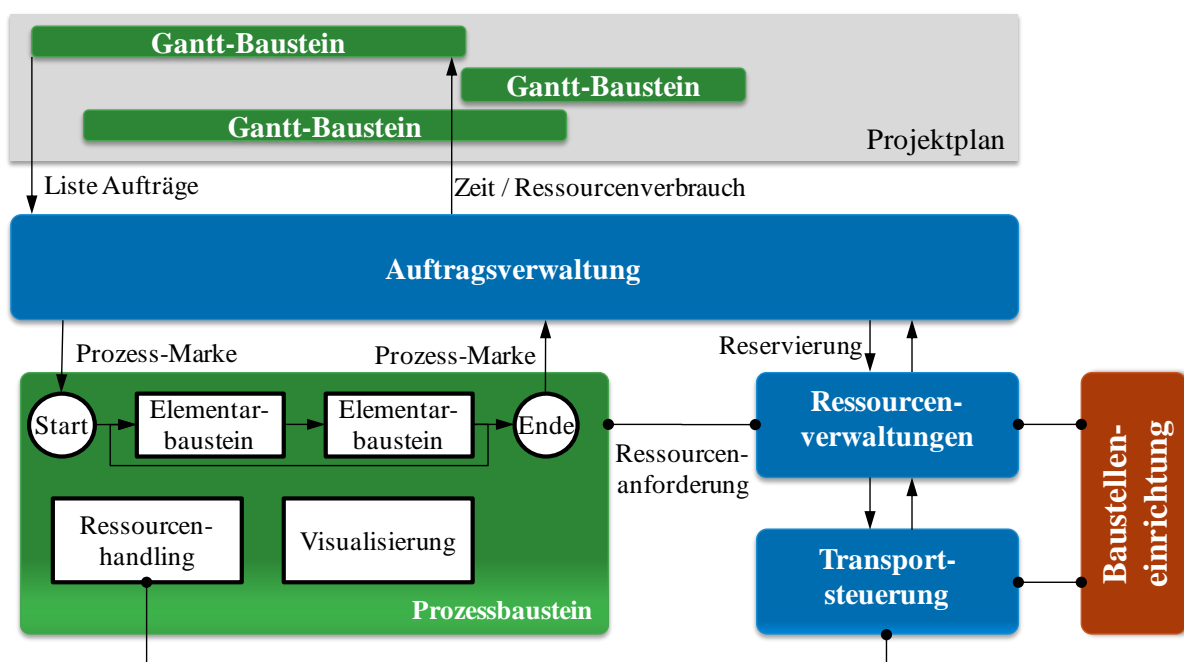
Gantt-Baustein

Gantt-Baustein

Gantt-Baustein

Projektplan

Liste Aufträge

Zeit / Ressourcenverbrauch

Auftragsverwaltung

Prozess-Marke

Prozess-Marke

Reservierung

Start

Elementarbaustein

Elementarbaustein

Ende

Ressourcenanforderung

Ressourcenverwaltungen

Baustelleneinrichtung

Ressourcenhandling

Visualisierung

Transportsteuerung

Prozessbaustein